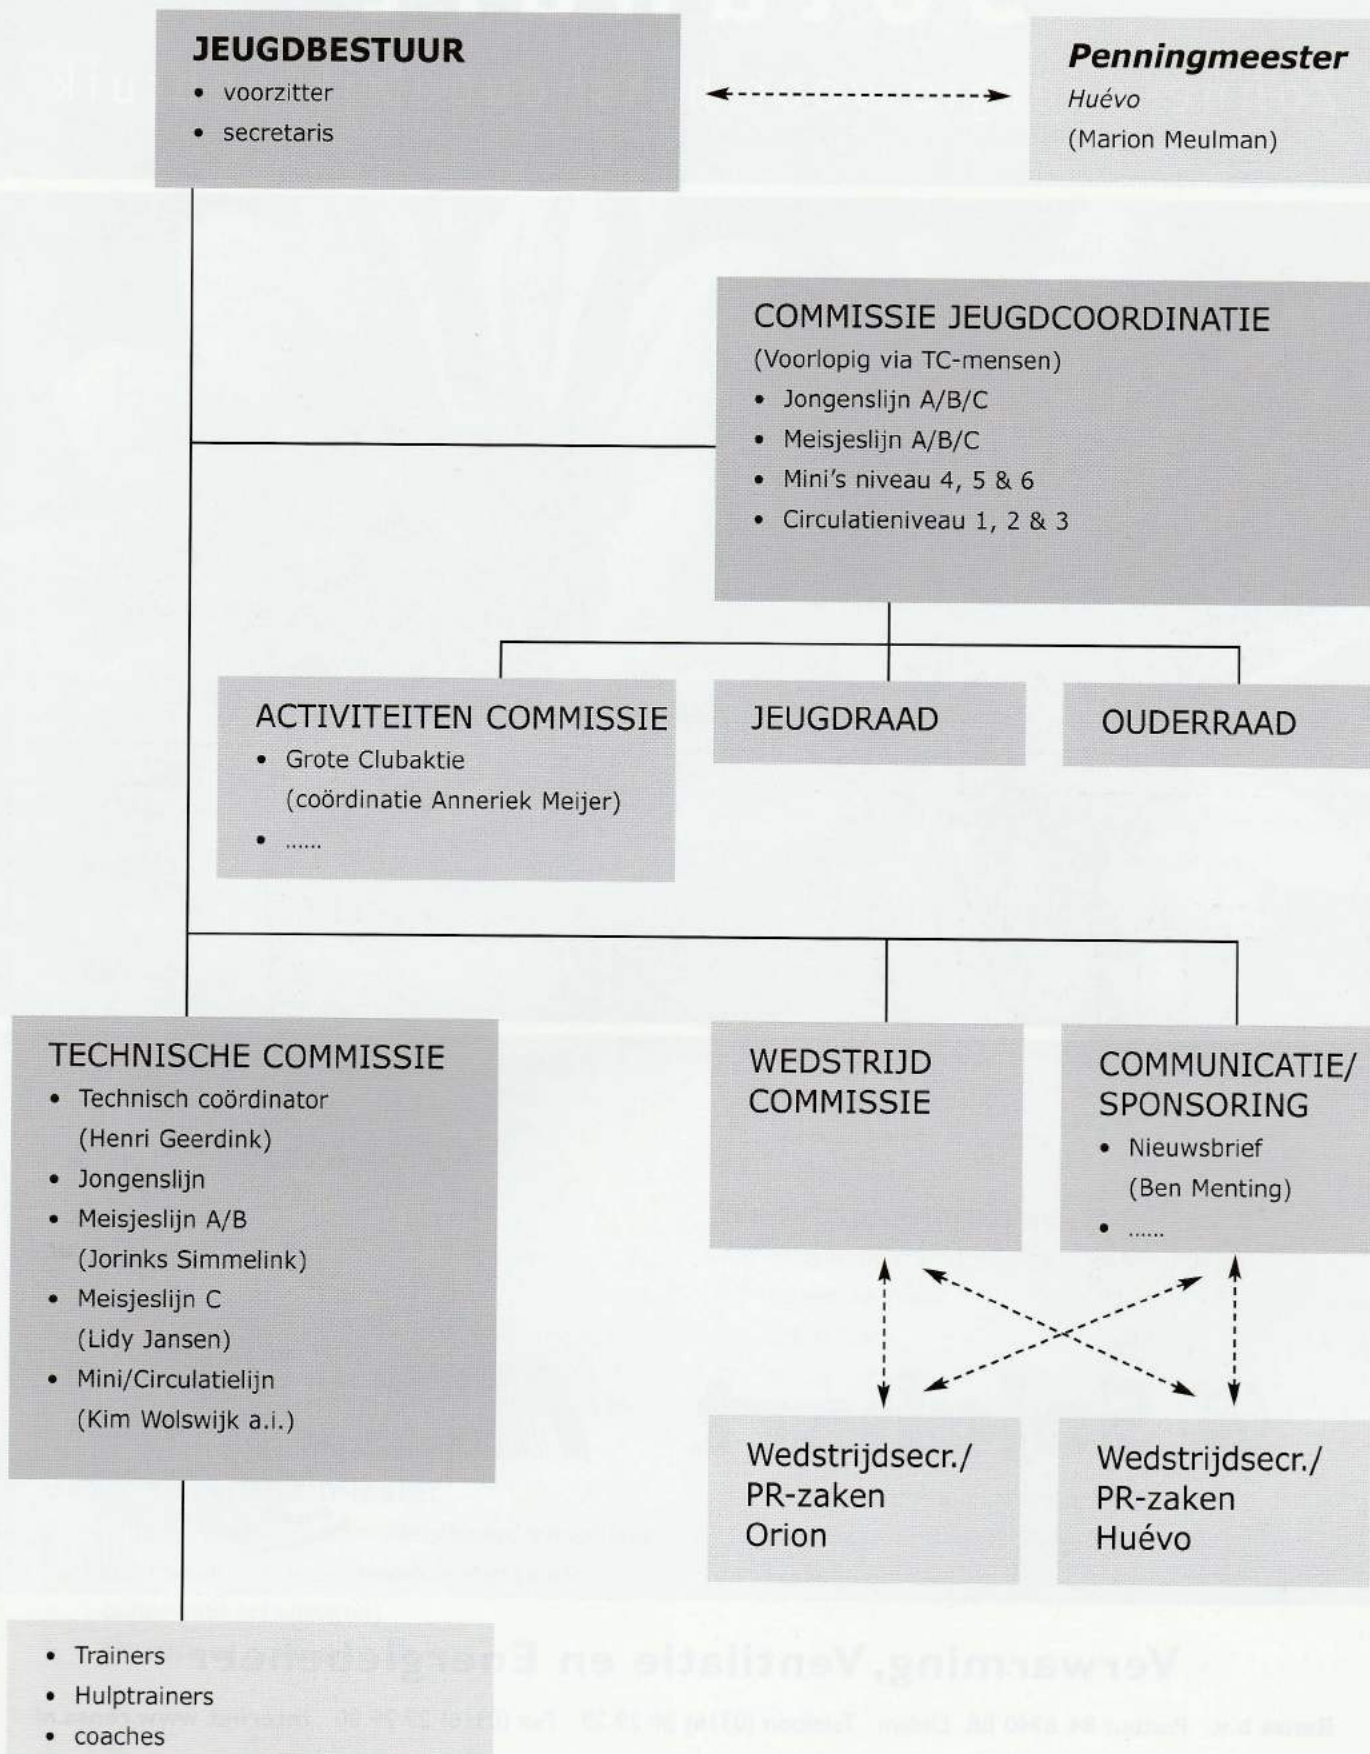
JEUGDBESTUUR
• voorzitter
• secretaris

Penningmeester
Huévo
(Marion Meulman)

COMMISSIE JEUGDCOORDINATIE
(Voorlopig via TC-mensen)
• Jongenslijn A/B/C
• Meisjeslijn A/B/C
• Mini's niveau 4, 5 & 6
• Circulatieniveau 1, 2 & 3

ACTIVITEITEN COMMISSIE
• Grote Clubaktie (coördinatie Anneriek Meijer)
• ......

JEUGDRAAD

OUDERRAAD

TECHNISCHE COMMISSIE
• Technisch coördinator (Henri Geerdink)
• Jongenslijn
• Meisjeslijn A/B (Jorinks Simmelink)
• Meisjeslijn C (Lidy Jansen)
• Mini/Circulatielijn (Kim Wolswijk a.i.)

WEDSTRIJD COMMISSIE

COMMUNICATIE/ SPONSORING
• Nieuwsbrief (Ben Menting)
• ......

Wedstrijdsecr./ PR-zaken Orion

Wedstrijdsecr./ PR-zaken Huévo

• Trainers
• Hulptrainers
• coaches

Verwarming, Ventilatie en Energietechniek

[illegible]